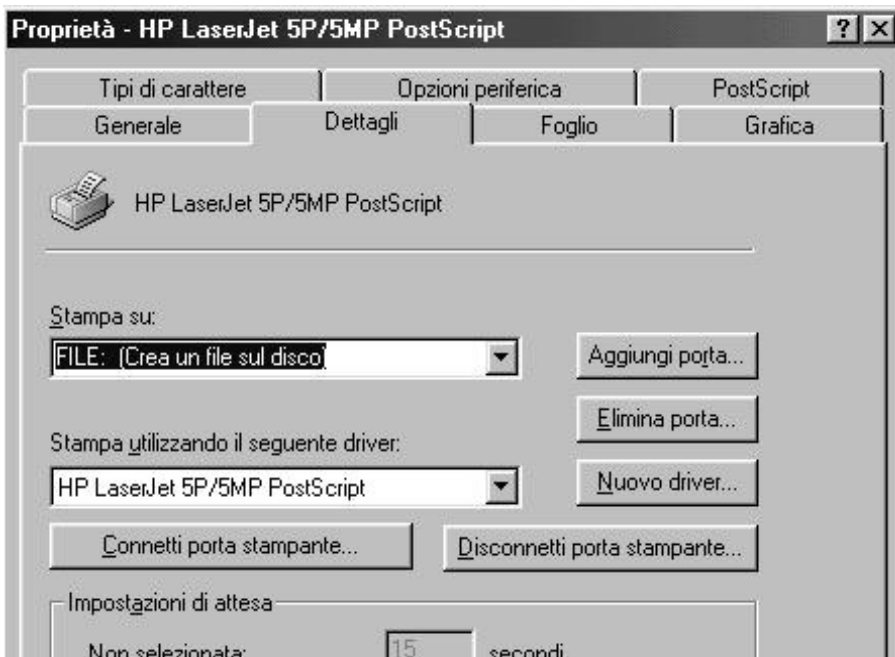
Proprietà - HP LaserJet 5P/5MP PostScript

?

Tipi di carattere

Opzioni periferica

PostScript

Generale

Dettagli

Foglio

Grafica

HP LaserJet 5P/5MP PostScript

Stampa su:

FILE: (Crea un file sul disco)

Aggiungi porta...

Elimina porta...

Stampa utilizzando il seguente driver:

HP LaserJet 5P/5MP PostScript

Nuovo driver...

Connetti porta stampante...

Disconnetti porta stampante...

Impostazioni di attesa

Non selezionata: 15 secondi